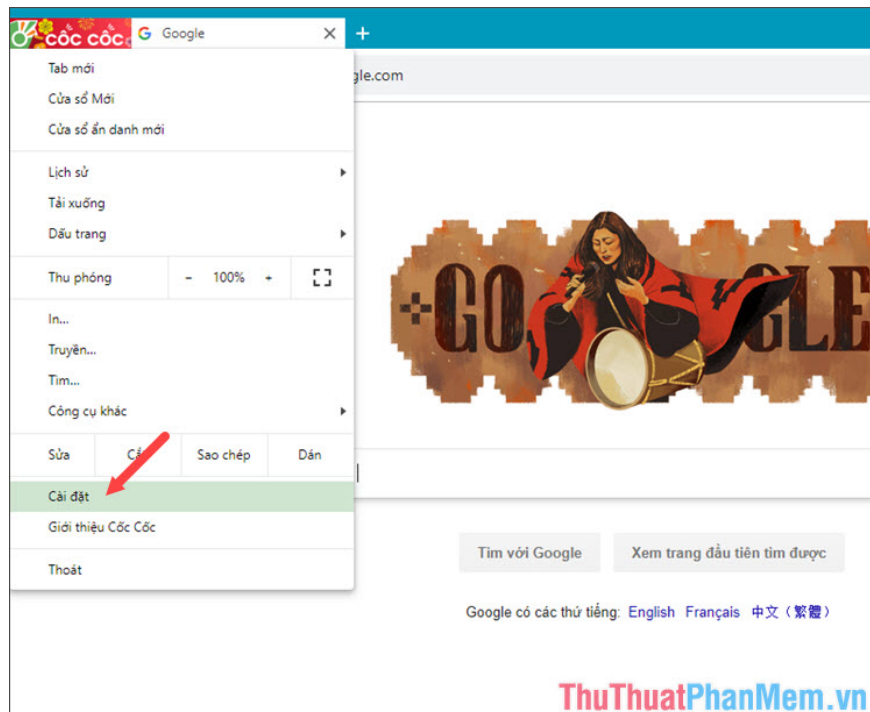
CỐC CỐC
Google
+
gle.com

Tab mới
Cửa sổ Mới
Cửa sổ ẩn danh mới
Lịch sử
Tải xuống
Dấu trang
Thu phóng - 100% +
In...
Truyền...
Tìm...
Công cụ khác
Sửa Cắ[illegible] Sao chép Dán
Cài đặt
Giới thiệu Cốc Cốc
Thoát

GO GLE

Tìm với Google
Xem trang đầu tiên tìm được
Google có các thứ tiếng: English Français 中文（繁體）

ThuThuatPhanMem.vn